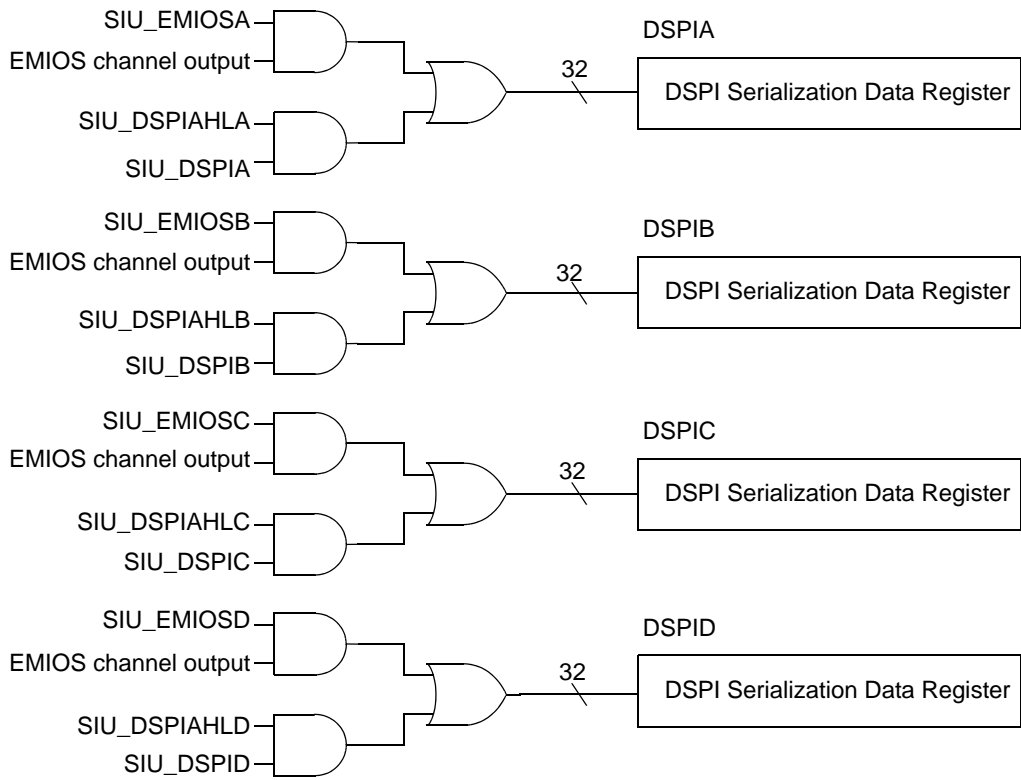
SIU_EMIOSA
EMIOS channel output
SIU_DSPIAHLA
SIU_DSPIA
32
DSPIA
DSPI Serialization Data Register

SIU_EMIOSB
EMIOS channel output
SIU_DSPIAHLB
SIU_DSPIB
32
DSPIB
DSPI Serialization Data Register

SIU_EMIOSC
EMIOS channel output
SIU_DSPIAHLC
SIU_DSPIC
32
DSPIC
DSPI Serialization Data Register

SIU_EMIOSD
EMIOS channel output
SIU_DSPIAHLD
SIU_DSPID
32
DSPID
DSPI Serialization Data Register